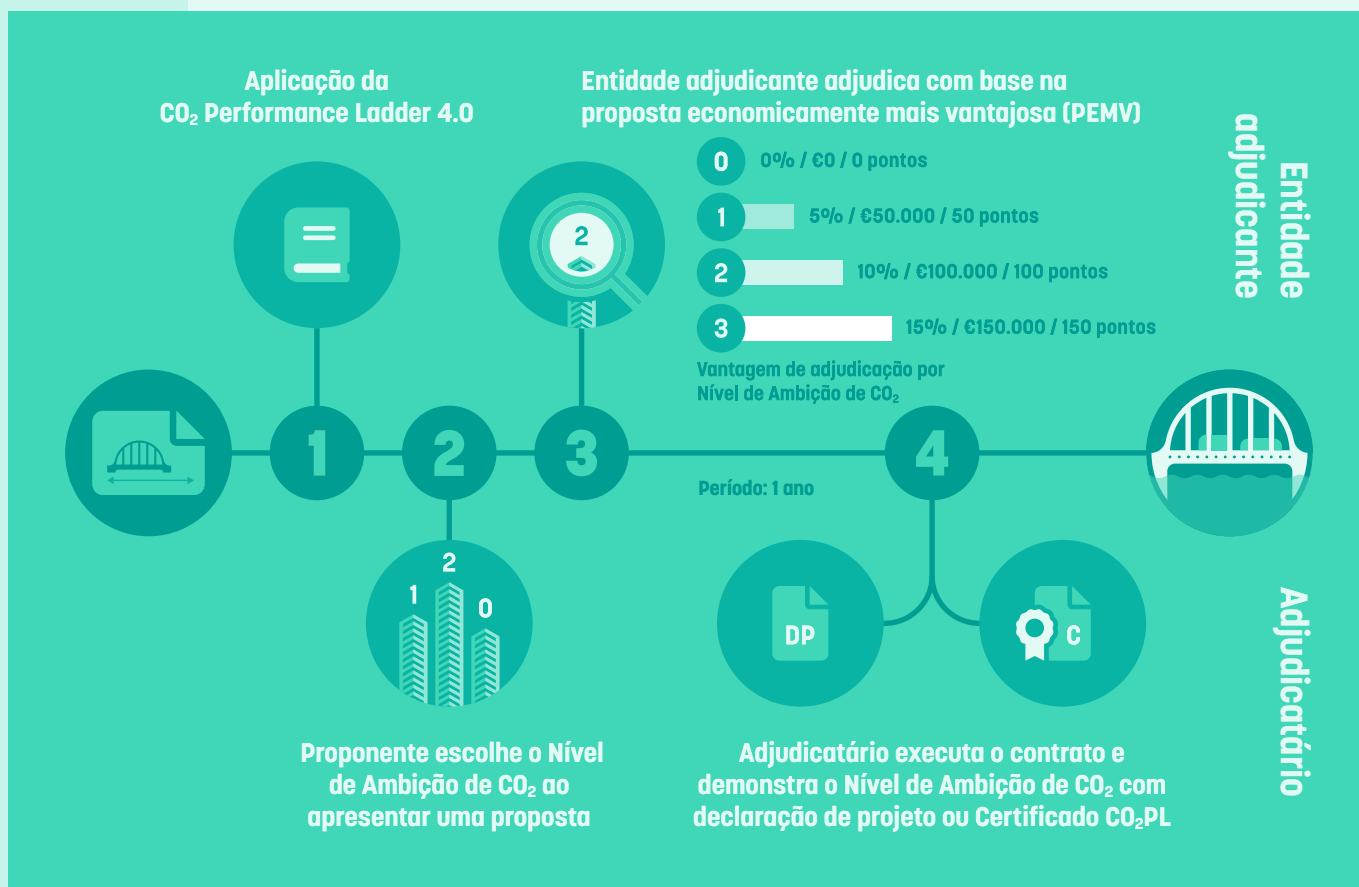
Aplicação da $CO_2$ Performance Ladder 4.0

Entidade adjudicante adjudica com base na proposta economicamente mais vantajosa (PEMV)

Entidade adjudicante

2

0 0% / €0 / 0 pontos

1 5% / €50.000 / 50 pontos

2 10% / €100.000 / 100 pontos

3 15% / €150.000 / 150 pontos

Vantagem de adjudicação por Nível de Ambição de $CO_2$

1

2

3

4

Período: 1 ano

1 2 0

DP

C

Adjudicatário

Proponente escolhe o Nível de Ambição de $CO_2$ ao apresentar uma proposta

Adjudicatário executa o contrato e demonstra o Nível de Ambição de $CO_2$ com declaração de projeto ou Certificado $CO_2$PL